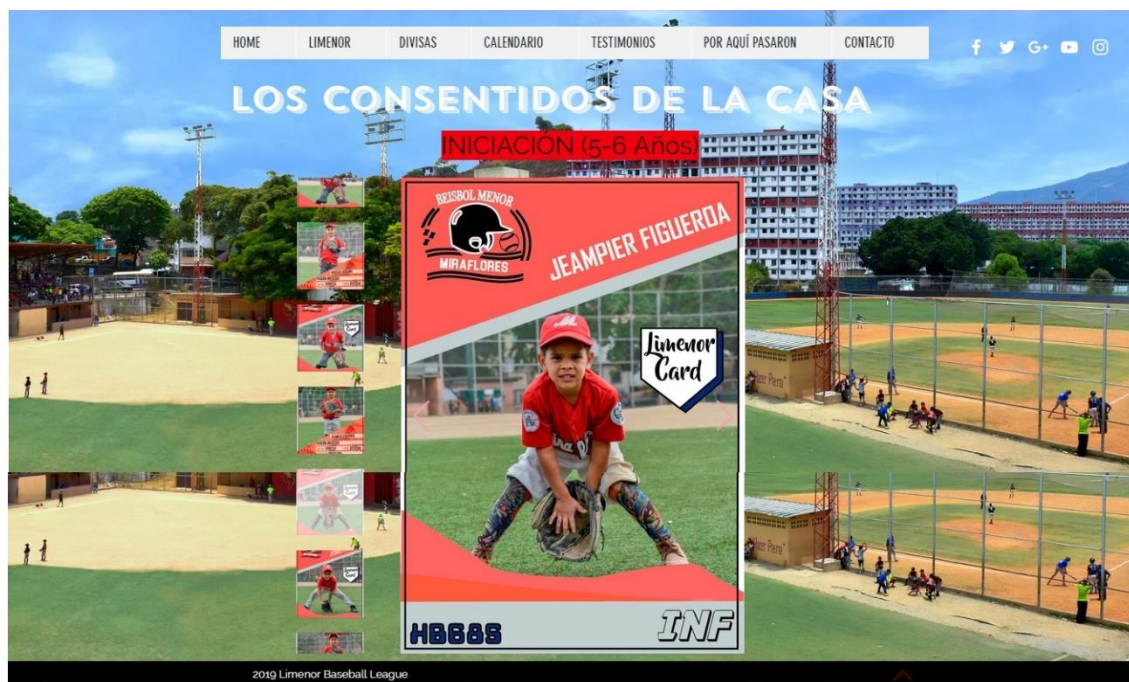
HOME LIMENOR DIVISAS CALENDARIO TESTIMONIOS POR AQUÍ PASARON CONTACTO

LOS CONSENTIDOS DE LA CASA

INICIACIÓN (5-6 Años)

BEISBOL MENOR
MIRAFLORES

JEAMPIER FIGUEROA

Limenor Card

HB68S

INF

2019 Limenor Baseball League